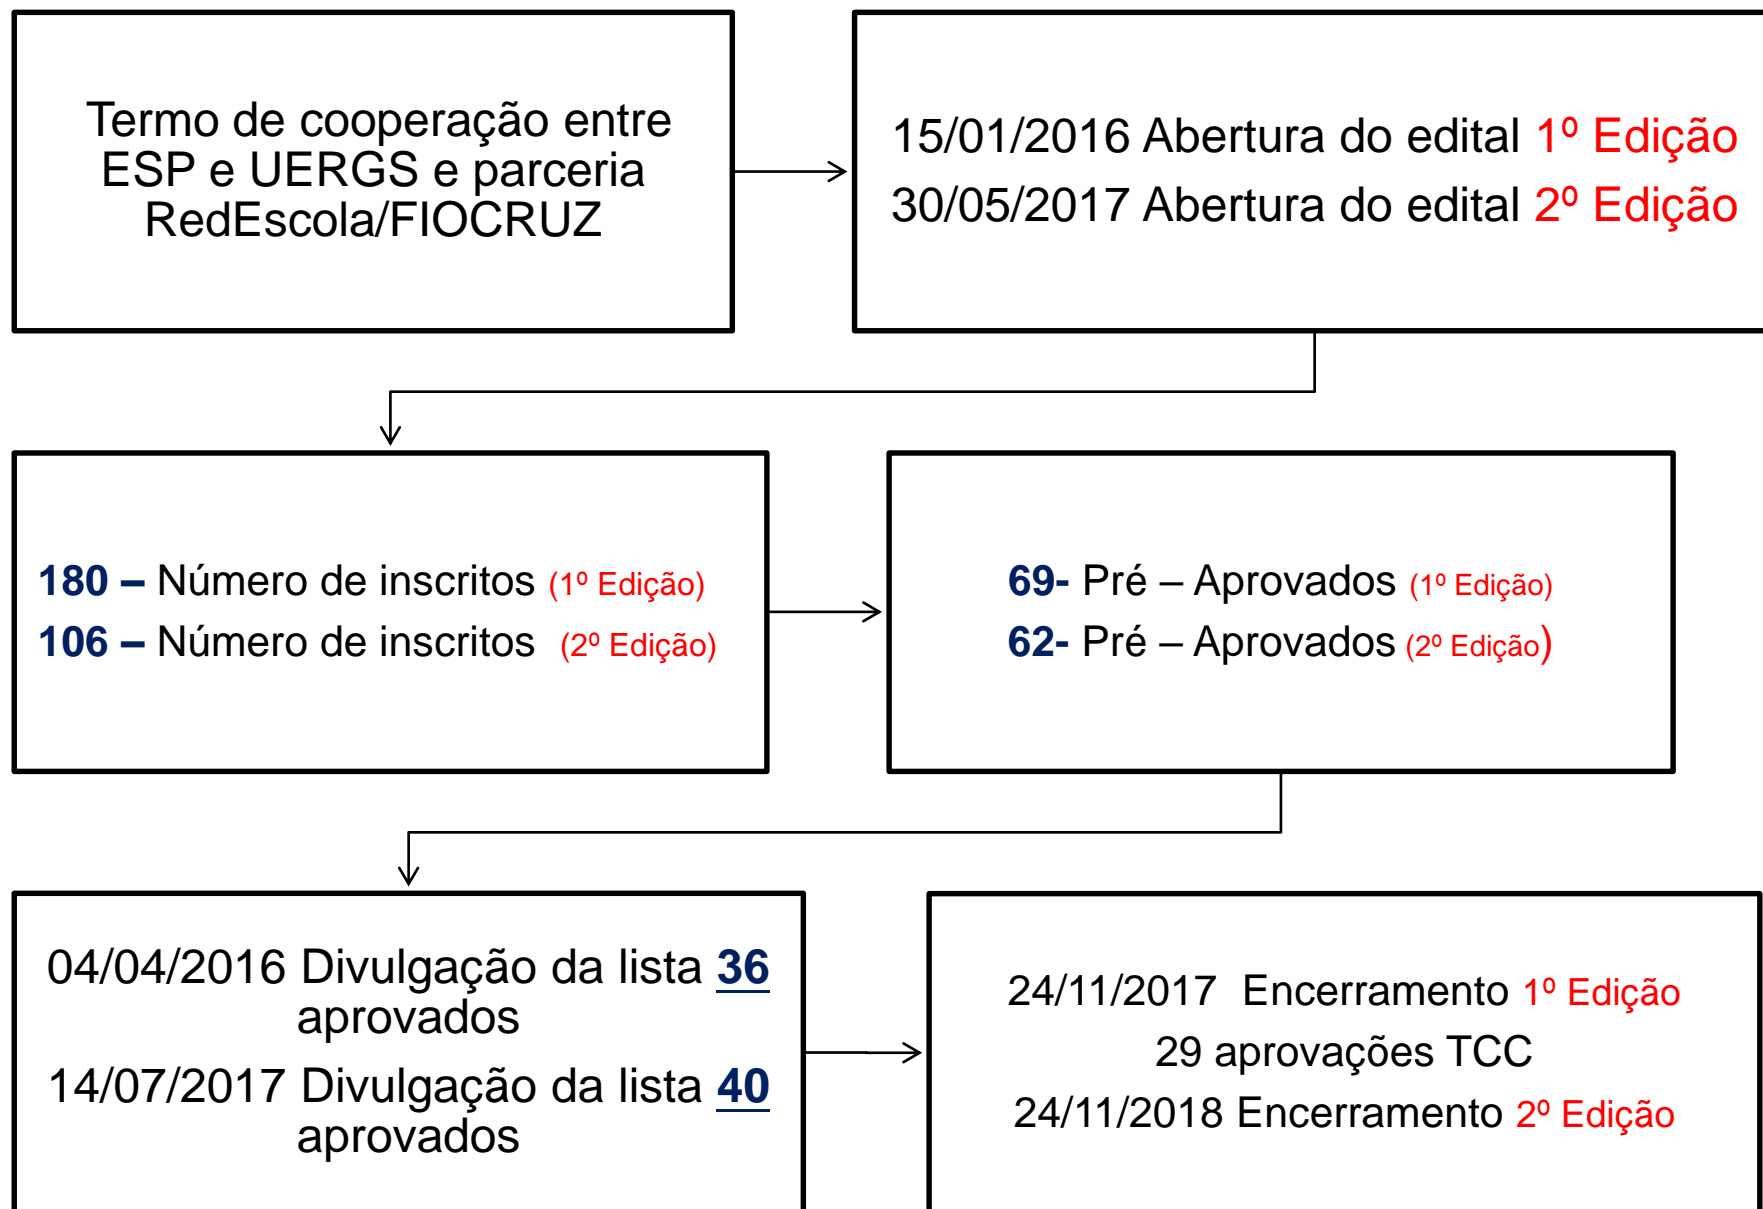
Termo de cooperação entre ESP e UERGS e parceria RedEscola/FIOCRUZ

15/01/2016 Abertura do edital 1º Edição
30/05/2017 Abertura do edital 2º Edição

180 – Número de inscritos (1º Edição)
106 – Número de inscritos (2º Edição)

69- Pré – Aprovados (1º Edição)
62- Pré – Aprovados (2º Edição)

04/04/2016 Divulgação da lista 36 aprovados
14/07/2017 Divulgação da lista 40 aprovados

24/11/2017 Encerramento 1º Edição
29 aprovações TCC
24/11/2018 Encerramento 2º Edição